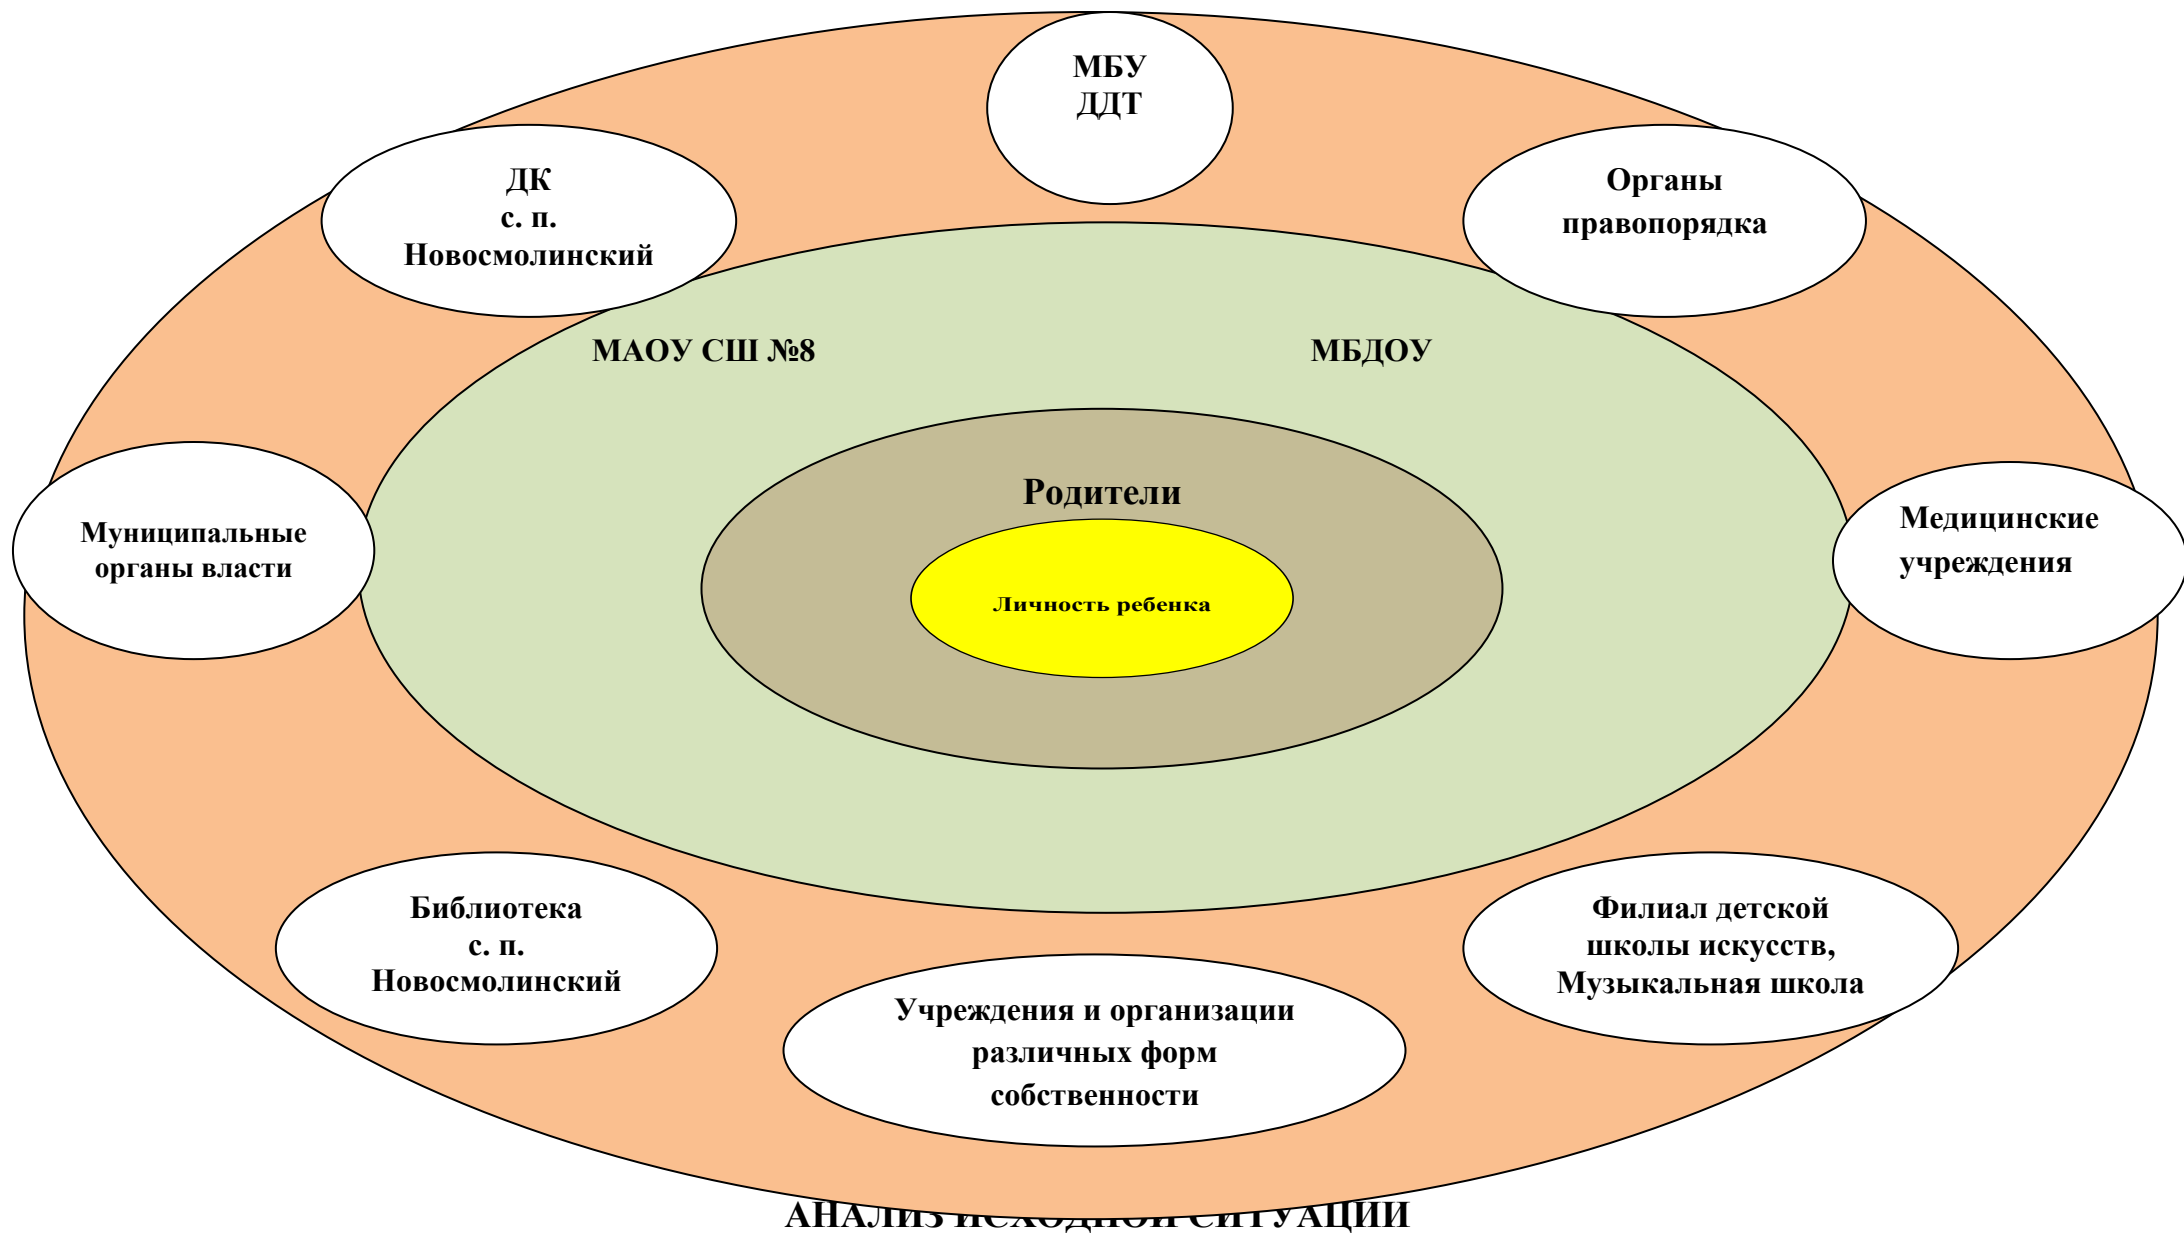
МБУ
ДДТ

ДК
с. п.
Новосмолинский

Органы
правопорядка

МАОУ СШ №8

МБДОУ

Родители

Личность ребенка

Муниципальные
органы власти

Медицинские
учреждения

Библиотека
с. п.
Новосмолинский

Филиал детской
школы искусств,
Музыкальная школа

Учреждения и организации
различных форм
собственности

АНАЛИЗ ИСХОДНОЙ СИТУАЦИИ